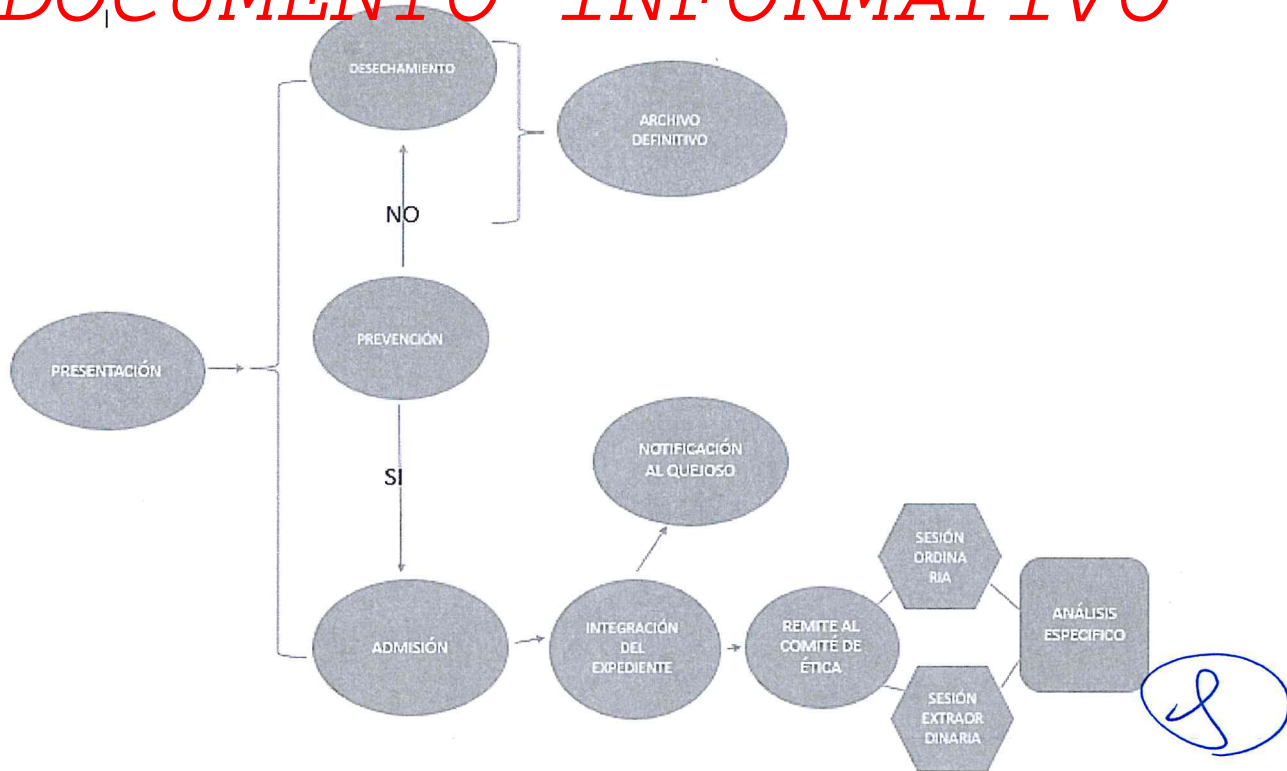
DOCUMENTO INFORMATIVO

DESECHAMIENTO

ARCHIVO DEFINITIVO

NO

PRESENTACIÓN

PREVENCIÓN

SI

NOTIFICACIÓN AL QUEJOSO

SESIÓN ORDINARIA

ADMISIÓN

INTEGRACIÓN DEL EXPEDIENTE

REMITE AL COMITÉ DE ÉTICA

ANÁLISIS ESPECIFICO

SESIÓN EXTRAORDINARIA